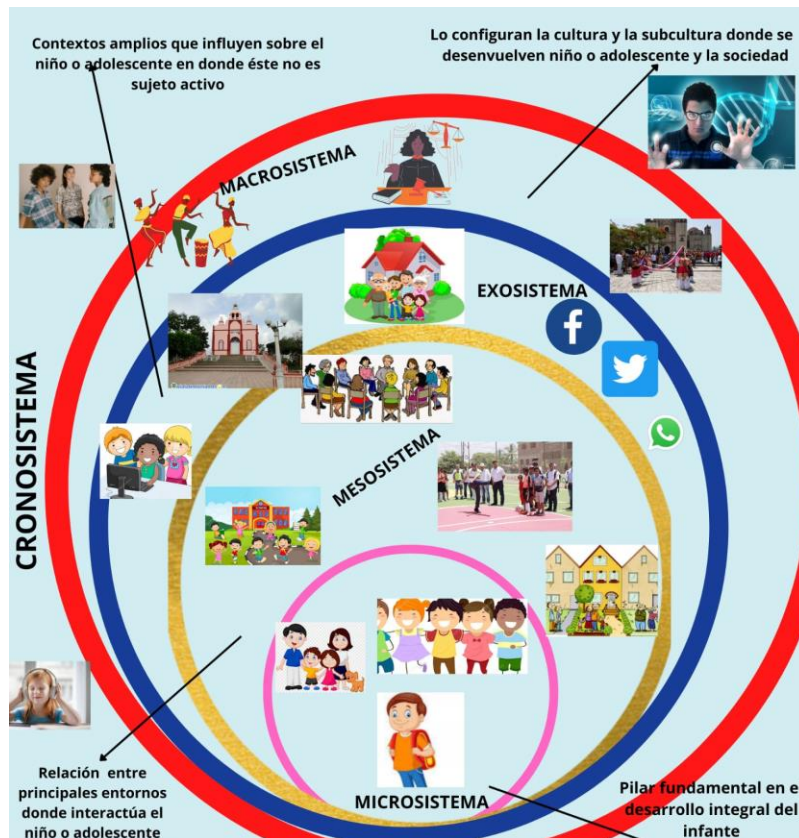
Contextos amplios que influyen sobre el niño o adolescente en donde éste no es sujeto activo

Lo configuran la cultura y la subcultura donde se desenvuelven niño o adolescente y la sociedad

MACROSISTEMA

EXOSISTEMA

CRONOSISTEMA

MESOSISTEMA

MICROSISTEMA

Relación entre principales entornos donde interactúa el niño o adolescente

Pilar fundamental en e desarrollo integral del infante